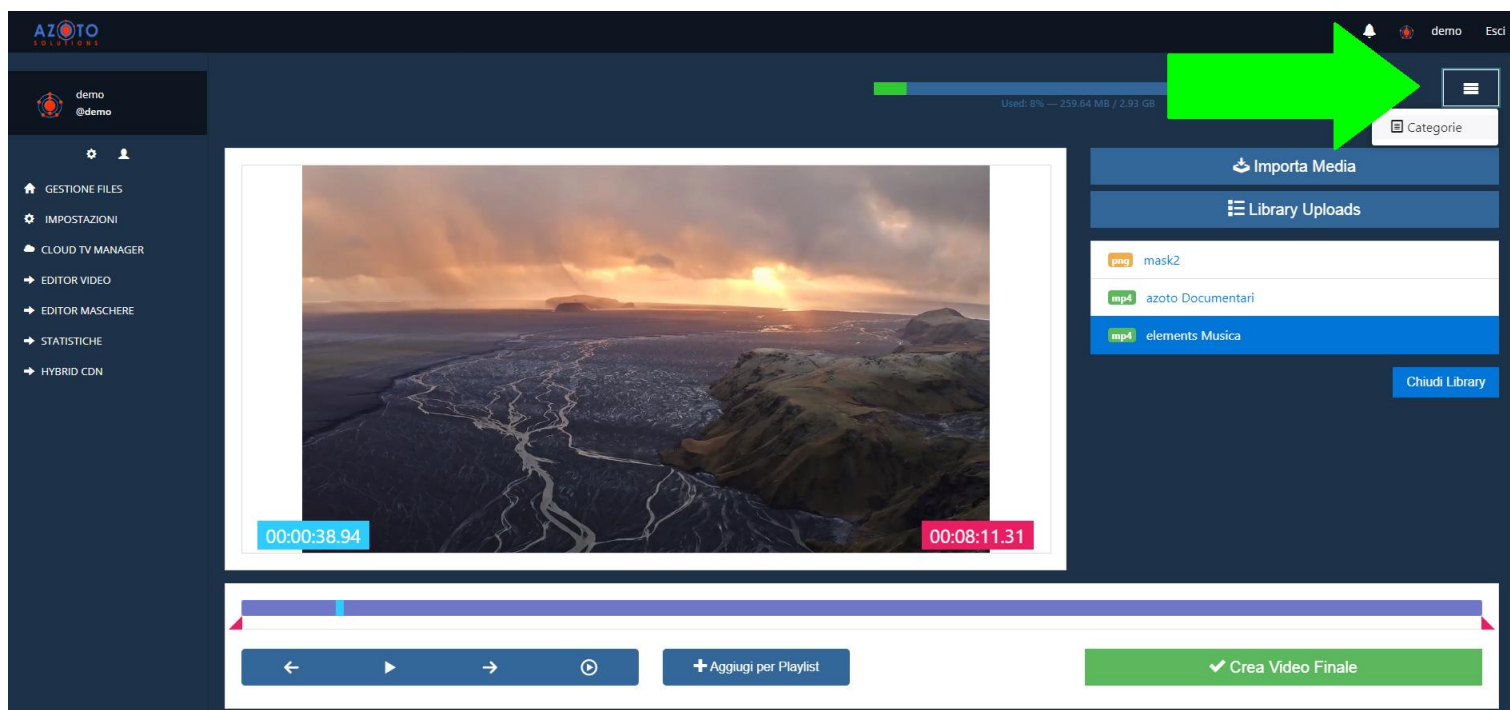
AZOTO
SOLUTIONS

demo Esci

demo
@demo

Used: 8% — 259.64 MB / 2.93 GB

Categorie

GESTIONE FILES
IMPOSTAZIONI
CLOUD TV MANAGER
EDITOR VIDEO
EDITOR MASCHERE
STATISTICHE
HYBRID CDN

Importa Media
Library Uploads

png mask2
mp4 azoto Documentari
mp4 elements Musica

Chiudi Library

00:00:38.94
00:08:11.31

Aggiungi per Playlist
Crea Video Finale